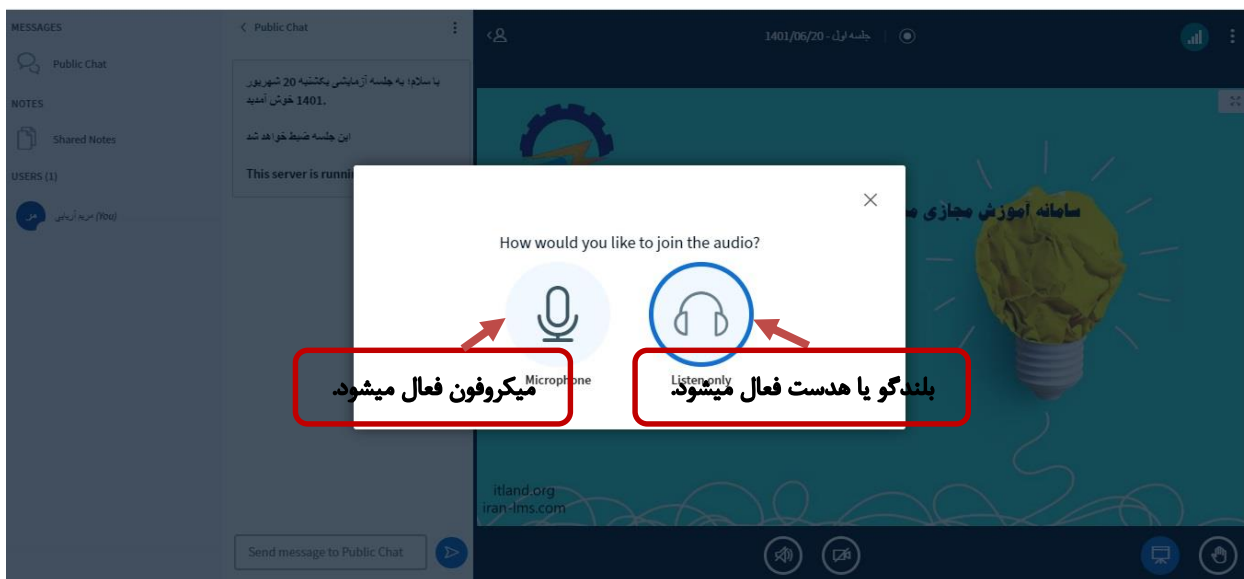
MESSAGES
Public Chat
NOTES
Shared Notes
USERS (1)
مریم آریایی (You)

Public Chat

با سلام؛ به جلسه آزمایشی یکشنبه 20 شهریور 1401 خوش آمدید.

این جلسه ضبط خواهد شد

This server is runni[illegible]

Send message to Public Chat

1401/06/20 - جلسه اول

سامانه آموزش مجازی م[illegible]

How would you like to join the audio?

Microphone
Listen only

میکروفون فعال میشود.

بلندگو یا هدست فعال میشود.

itland.org
iran-lms.com